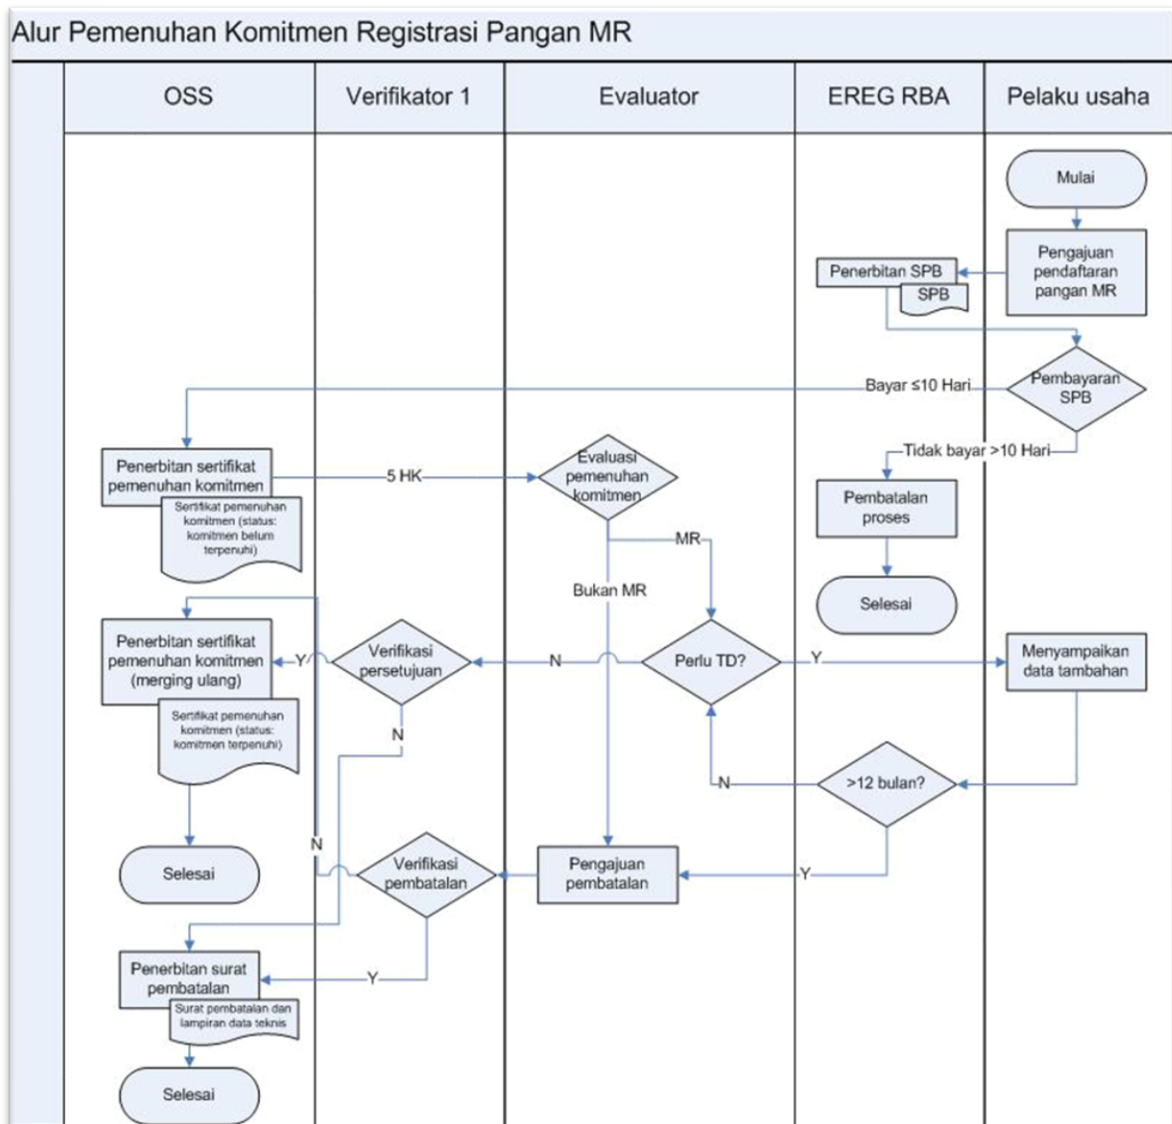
Alur Pemenuhan Komitmen Registrasi Pangan MR

OSS

Verifikator 1

Evaluator

EREG RBA

Pelaku usaha

Mulai

Pengajuan pendaftaran pangan MR

Penerbitan SPB

SPB

Pembayaran SPB

Bayar ≤10 Hari

Tidak bayar >10 Hari

Pembatalan proses

Selesai

Penerbitan sertifikat pemenuhan komitmen

Sertifikat pemenuhan komitmen (status: komitmen belum terpenuhi)

5 HK

Evaluasi pemenuhan komitmen

MR

Bukan MR

Perlu TD?

Y

Menyampaikan data tambahan

N

Verifikasi persetujuan

Y

Penerbitan sertifikat pemenuhan komitmen (merging ulang)

Sertifikat pemenuhan komitmen (status: komitmen terpenuhi)

N

>12 bulan?

N

Y

Selesai

N

Verifikasi pembatalan

Pengajuan pembatalan

Penerbitan surat pembatalan

Y

Surat pembatalan dan lampiran data teknis

Selesai